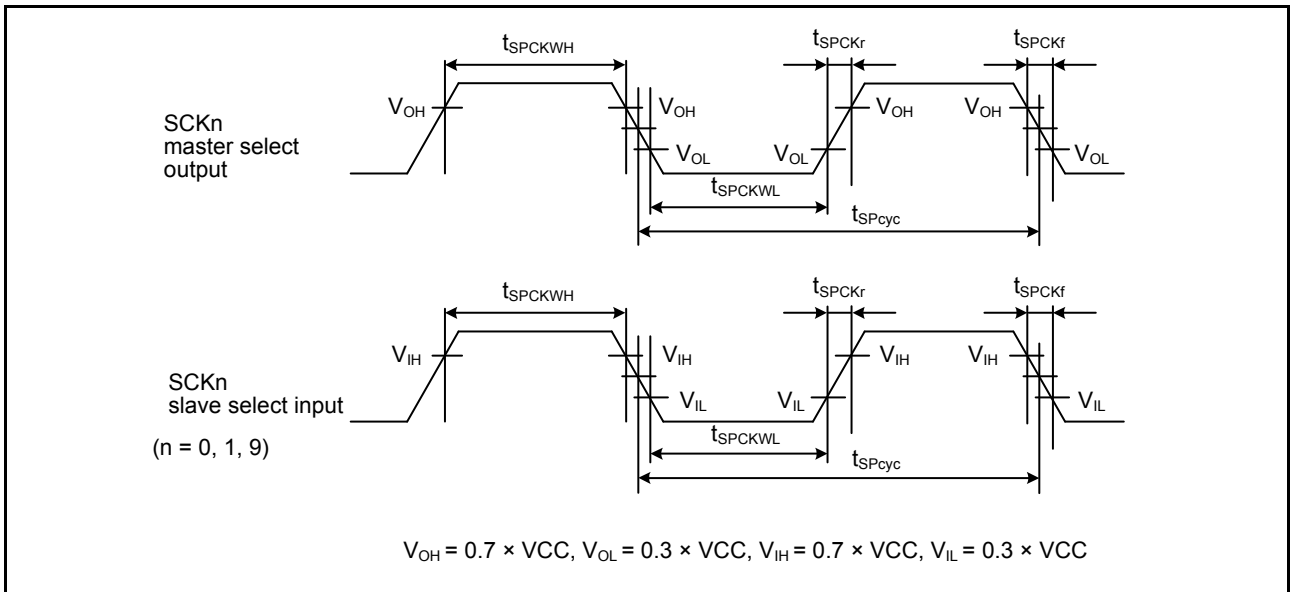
$t_{SPCKWH}$
$t_{SPCKr}$
$t_{SPCKf}$
SCKn master select output
$V_{OH}$
$V_{OH}$
$V_{OL}$
$V_{OL}$
$V_{OH}$
$V_{OH}$
$V_{OL}$
$t_{SPCKWL}$
$t_{SPcyc}$

$t_{SPCKWH}$
$t_{SPCKr}$
$t_{SPCKf}$
SCKn slave select input
(n = 0, 1, 9)
$V_{IH}$
$V_{IH}$
$V_{IL}$
$V_{IL}$
$V_{IH}$
$V_{IH}$
$V_{IL}$
$t_{SPCKWL}$
$t_{SPcyc}$

$V_{OH} = 0.7 \times VCC$, $V_{OL} = 0.3 \times VCC$, $V_{IH} = 0.7 \times VCC$, $V_{IL} = 0.3 \times VCC$